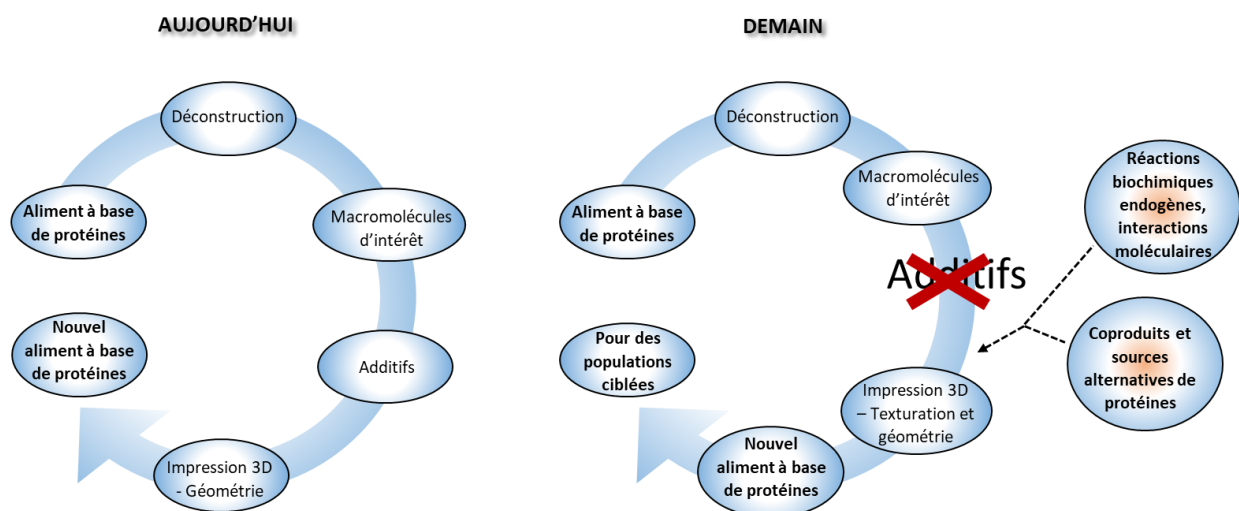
AUJOURD'HUI

Déconstruction

Macromolécules d'intérêt

Additifs

Impression 3D - Géométrie

Aliment à base de protéines

Nouvel aliment à base de protéines

DEMAIN

Déconstruction

Macromolécules d'intérêt

Additifs

Impression 3D – Texturation et géométrie

Nouvel aliment à base de protéines

Aliment à base de protéines

Pour des populations ciblées

Réactions biochimiques endogènes, interactions moléculaires

Coproduits et sources alternatives de protéines